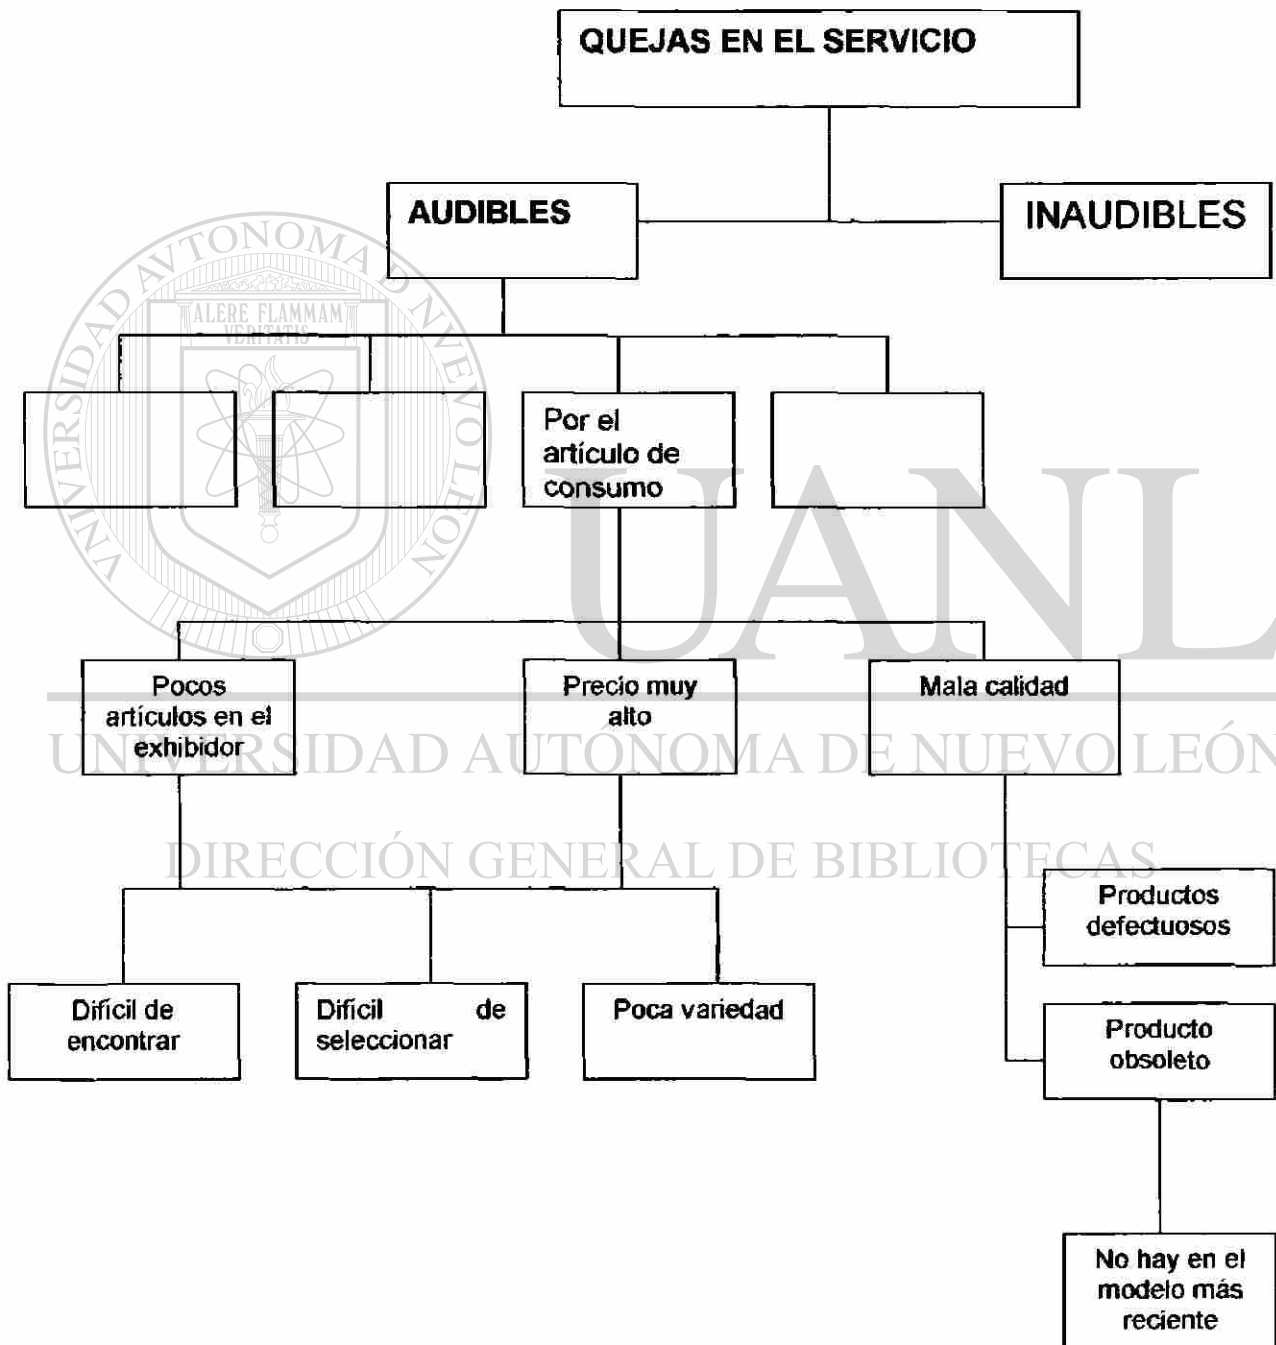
QUEJAS EN EL SERVICIO

AUDIBLES

INAUDIBLES

Por el artículo de consumo

Pocos artículos en el exhibidor

Precio muy alto

Mala calidad

Difícil de encontrar

Difícil de seleccionar

Poca variedad

Productos defectuosos

Producto obsoleto

No hay en el modelo más reciente

UNIVERSIDAD AUTÓNOMA DE NUEVO LEÓN
ALERE FLAMMAM VERITATIS
UANL
UNIVERSIDAD AUTÓNOMA DE NUEVO LEÓN
DIRECCIÓN GENERAL DE BIBLIOTECAS